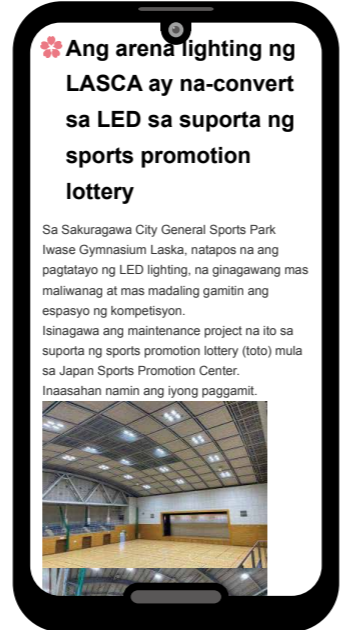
Ang arena lighting ng LASCA ay na-convert sa LED sa suporta ng sports promotion lottery

Sa Sakuragawa City General Sports Park Iwase Gymnasium Laska, natapos na ang pagtatayo ng LED lighting, na ginagawang mas maliwanag at mas madaling gamitin ang espasyo ng kompetisyon.
Isinagawa ang maintenance project na ito sa suporta ng sports promotion lottery (toto) mula sa Japan Sports Promotion Center.
Inaasahan namin ang iyong paggamit.